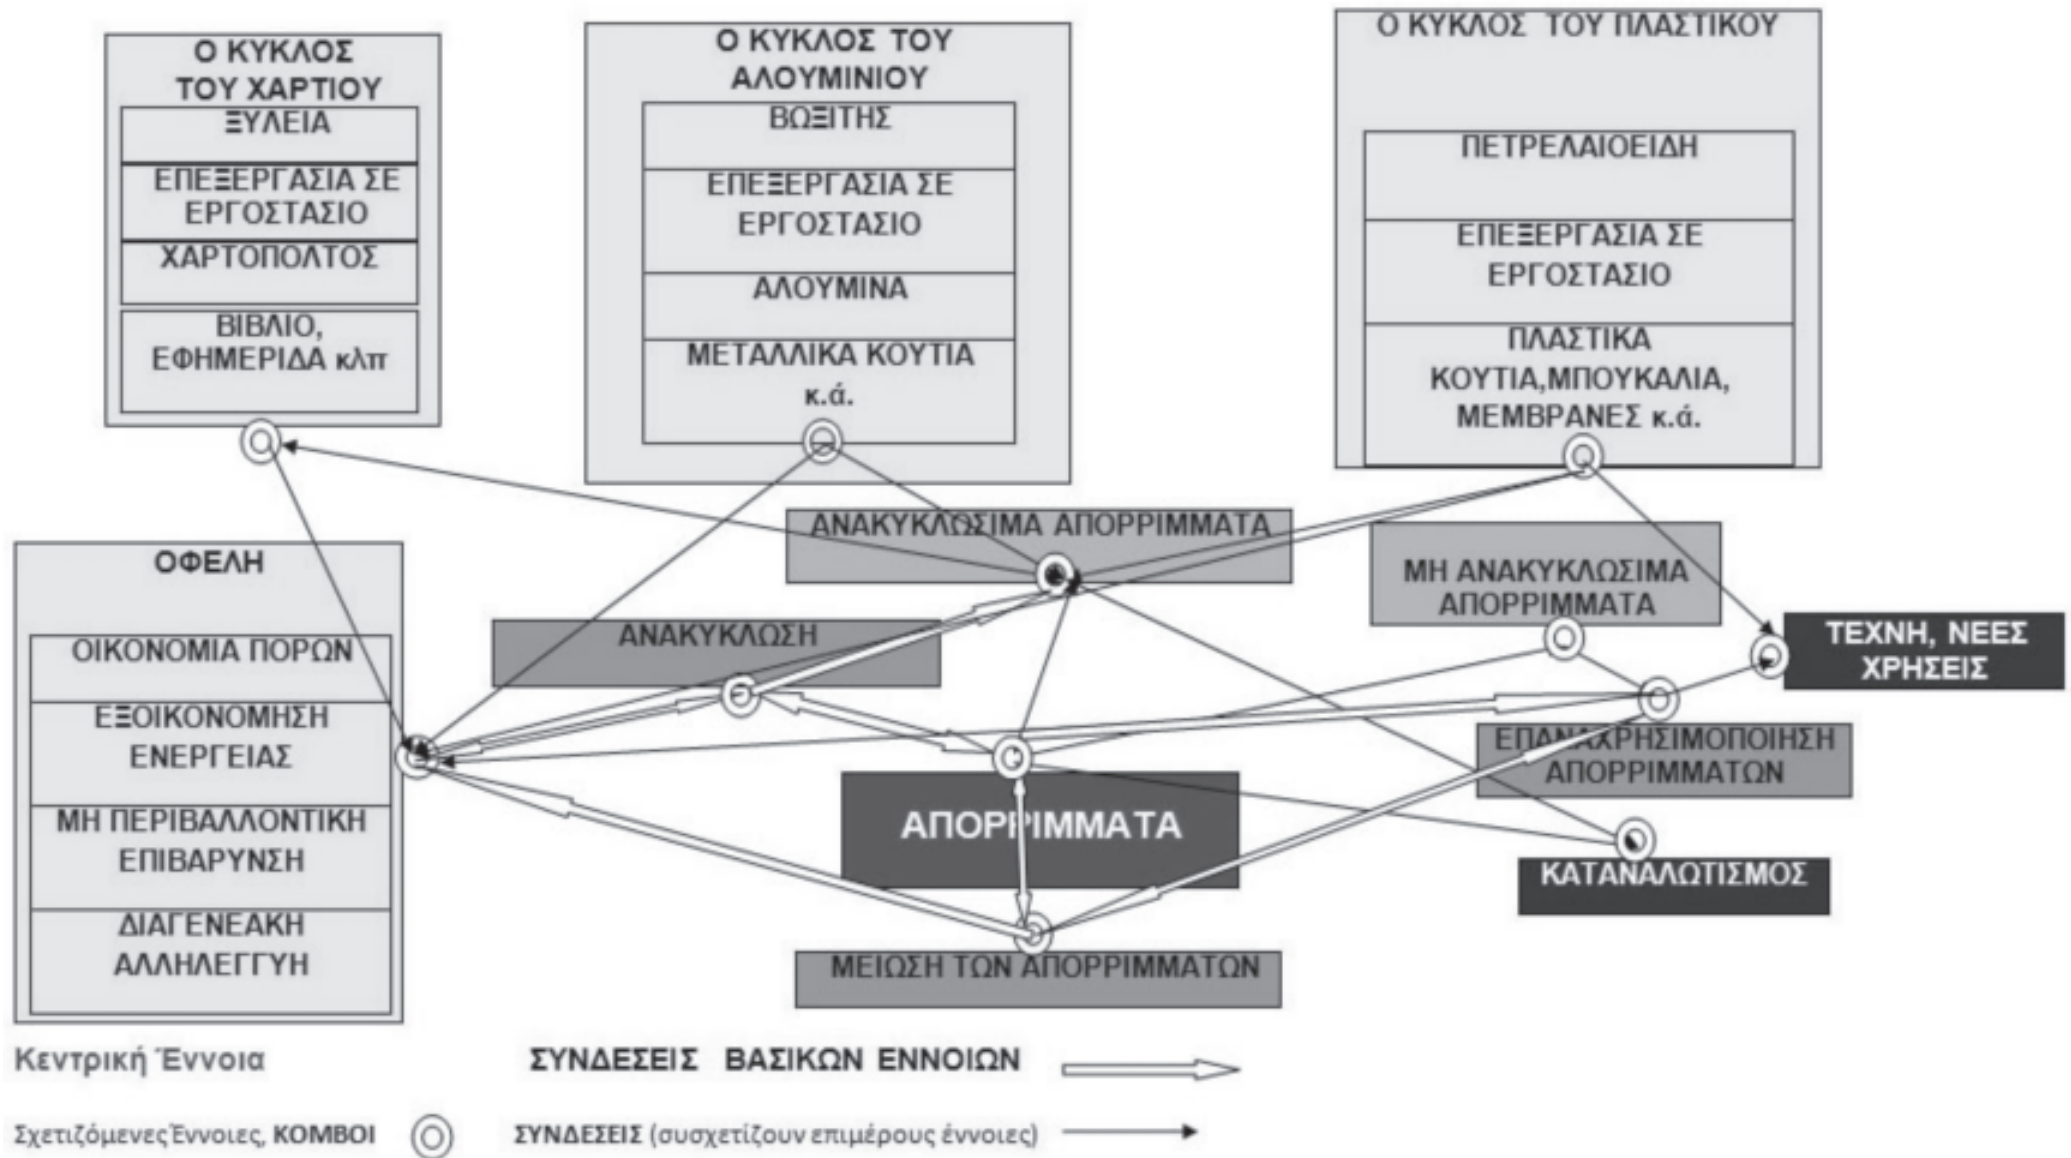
Ο ΚΥΚΛΟΣ ΤΟΥ ΧΑΡΤΙΟΥ

ΞΥΛΕΙΑ

ΕΠΕΞΕΡΓΑΣΙΑ ΣΕ ΕΡΓΟΣΤΑΣΙΟ

ΧΑΡΤΟΠΟΛΤΟΣ

ΒΙΒΛΙΟ, ΕΦΗΜΕΡΙΔΑ κλπ

Ο ΚΥΚΛΟΣ ΤΟΥ ΑΛΟΥΜΙΝΙΟΥ

ΒΩΞΙΤΗΣ

ΕΠΕΞΕΡΓΑΣΙΑ ΣΕ ΕΡΓΟΣΤΑΣΙΟ

ΑΛΟΥΜΙΝΑ

ΜΕΤΑΛΛΙΚΑ ΚΟΥΤΙΑ κ.ά.

Ο ΚΥΚΛΟΣ ΤΟΥ ΠΛΑΣΤΙΚΟΥ

ΠΕΤΡΕΛΑΙΟΕΙΔΗ

ΕΠΕΞΕΡΓΑΣΙΑ ΣΕ ΕΡΓΟΣΤΑΣΙΟ

ΠΛΑΣΤΙΚΑ ΚΟΥΤΙΑ,ΜΠΟΥΚΑΛΙΑ, ΜΕΜΒΡΑΝΕΣ κ.ά.

ΑΝΑΚΥΚΛΩΣΙΜΑ ΑΠΟΡΡΙΜΜΑΤΑ

ΜΗ ΑΝΑΚΥΚΛΩΣΙΜΑ ΑΠΟΡΡΙΜΜΑΤΑ

ΟΦΕΛΗ

ΟΙΚΟΝΟΜΙΑ ΠΟΡΩΝ

ΕΞΟΙΚΟΝΟΜΗΣΗ ΕΝΕΡΓΕΙΑΣ

ΜΗ ΠΕΡΙΒΑΛΛΟΝΤΙΚΗ ΕΠΙΒΑΡΥΝΣΗ

ΔΙΑΓΕΝΕΑΚΗ ΑΛΛΗΛΕΓΓΥΗ

ΑΝΑΚΥΚΛΩΣΗ

ΤΕΧΝΗ, ΝΕΕΣ ΧΡΗΣΕΙΣ

ΕΠΑΝΑΧΡΗΣΙΜΟΠΟΙΗΣΗ ΑΠΟΡΡΙΜΜΑΤΩΝ

ΑΠΟΡΡΙΜΜΑΤΑ

ΚΑΤΑΝΑΛΩΤΙΣΜΟΣ

ΜΕΙΩΣΗ ΤΩΝ ΑΠΟΡΡΙΜΜΑΤΩΝ

Κεντρική Έννοια

ΣΥΝΔΕΣΕΙΣ ΒΑΣΙΚΩΝ ΕΝΝΟΙΩΝ

Σχετιζόμενες Έννοιες, ΚΟΜΒΟΙ

ΣΥΝΔΕΣΕΙΣ (συσχετίζουν επιμέρους έννοιες)